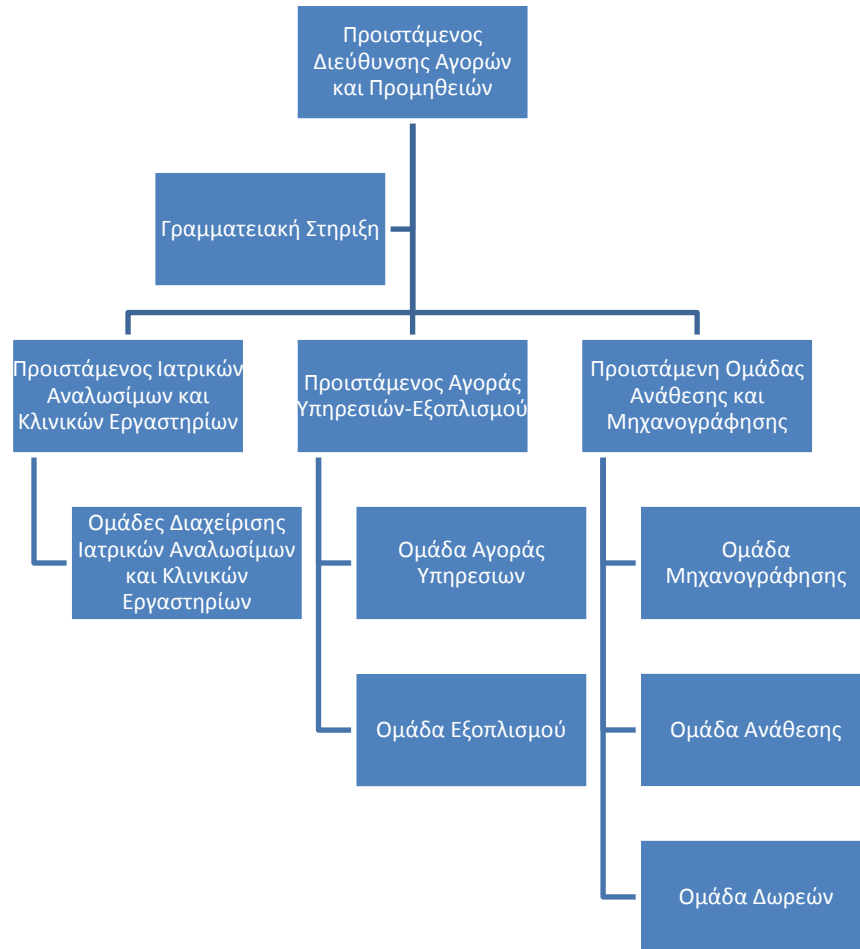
Προιστάμενος Διεύθυνσης Αγορών και Προμηθειών

Γραμματειακή Στηριξη

Προιστάμενος Ιατρικών Αναλωσίμων και Κλινικών Εργαστηρίων

Ομάδες Διαχείρισης Ιατρικών Αναλωσίμων και Κλινικών Εργαστηρίων

Προιστάμενος Αγοράς Υπηρεσιών-Εξοπλισμού

Ομάδα Αγοράς Υπηρεσιων

Ομάδα Εξοπλισμού

Προιστάμενη Ομάδας Ανάθεσης και Μηχανογράφησης

Ομάδα Μηχανογράφησης

Ομάδα Ανάθεσης

Ομάδα Δωρεών